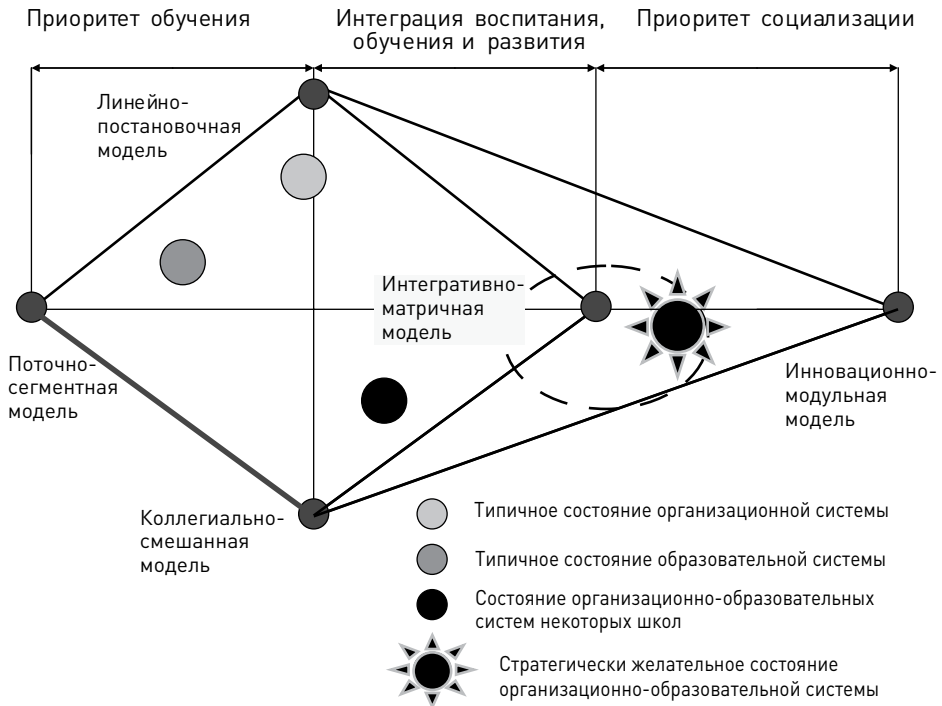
Приоритет обучения

Интеграция воспитания, обучения и развития

Приоритет социализации

Линейно-постановочная модель

Интегративно-матричная модель

Поточно-сегментная модель

Инновационно-модульная модель

Коллегиально-смешанная модель

Типичное состояние организационной системы

Типичное состояние образовательной системы

Состояние организационно-образовательных систем некоторых школ

Стратегически желательное состояние организационно-образовательной системы